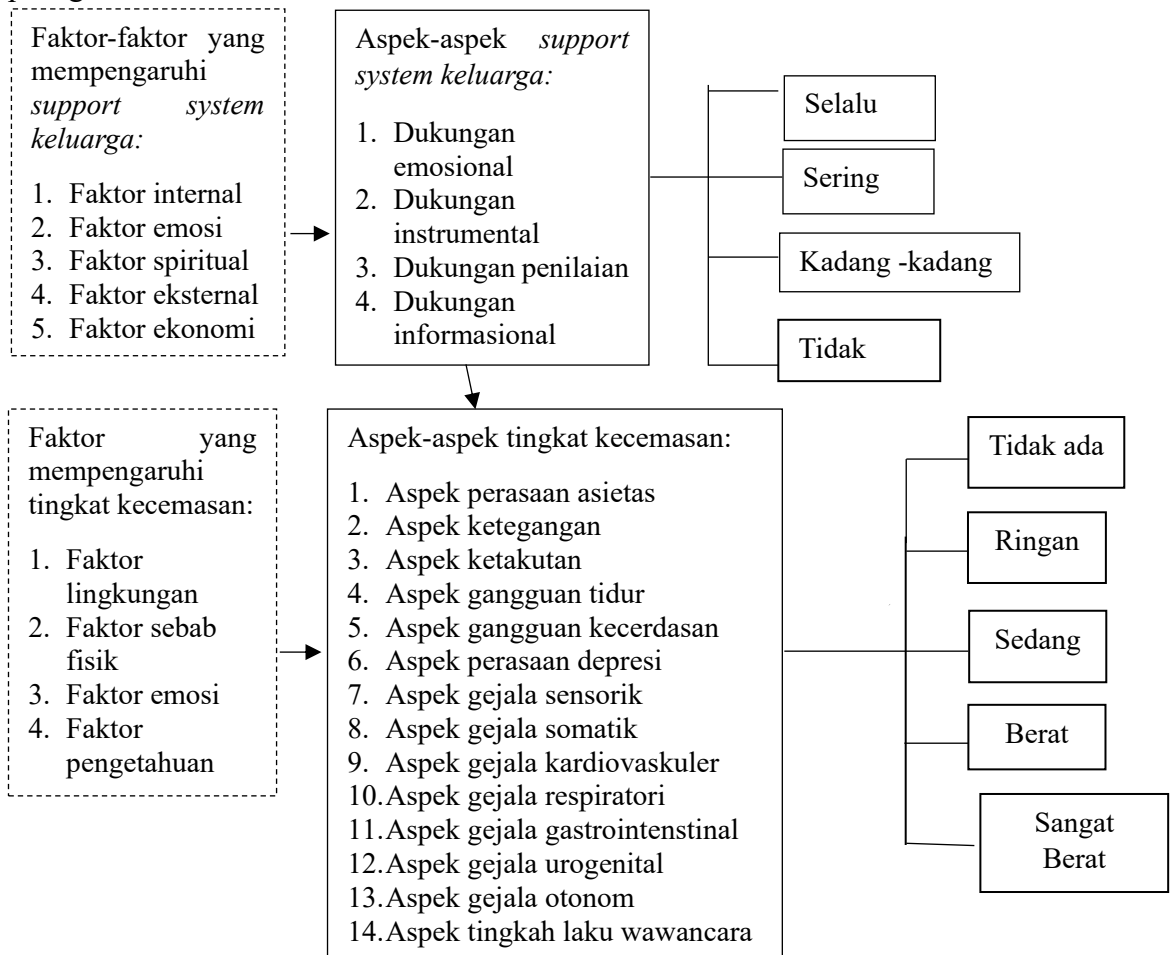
Faktor-faktor yang mempengaruhi *support system keluarga:*

1. Faktor internal
2. Faktor emosi
3. Faktor spiritual
4. Faktor eksternal
5. Faktor ekonomi

Aspek-aspek *support system keluarga:*

1. Dukungan emosional
2. Dukungan instrumental
3. Dukungan penilaian
4. Dukungan informasional

Selalu

Sering

Kadang -kadang

Tidak

Faktor yang mempengaruhi tingkat kecemasan:

1. Faktor lingkungan
2. Faktor sebab fisik
3. Faktor emosi
4. Faktor pengetahuan

Aspek-aspek tingkat kecemasan:

1. Aspek perasaan asietas
2. Aspek ketegangan
3. Aspek ketakutan
4. Aspek gangguan tidur
5. Aspek gangguan kecerdasan
6. Aspek perasaan depresi
7. Aspek gejala sensorik
8. Aspek gejala somatik
9. Aspek gejala kardiovaskuler
10. Aspek gejala respiratori
11. Aspek gejala gastrointenstinal
12. Aspek gejala urogenital
13. Aspek gejala otonom
14. Aspek tingkah laku wawancara

Tidak ada

Ringan

Sedang

Berat

Sangat Berat